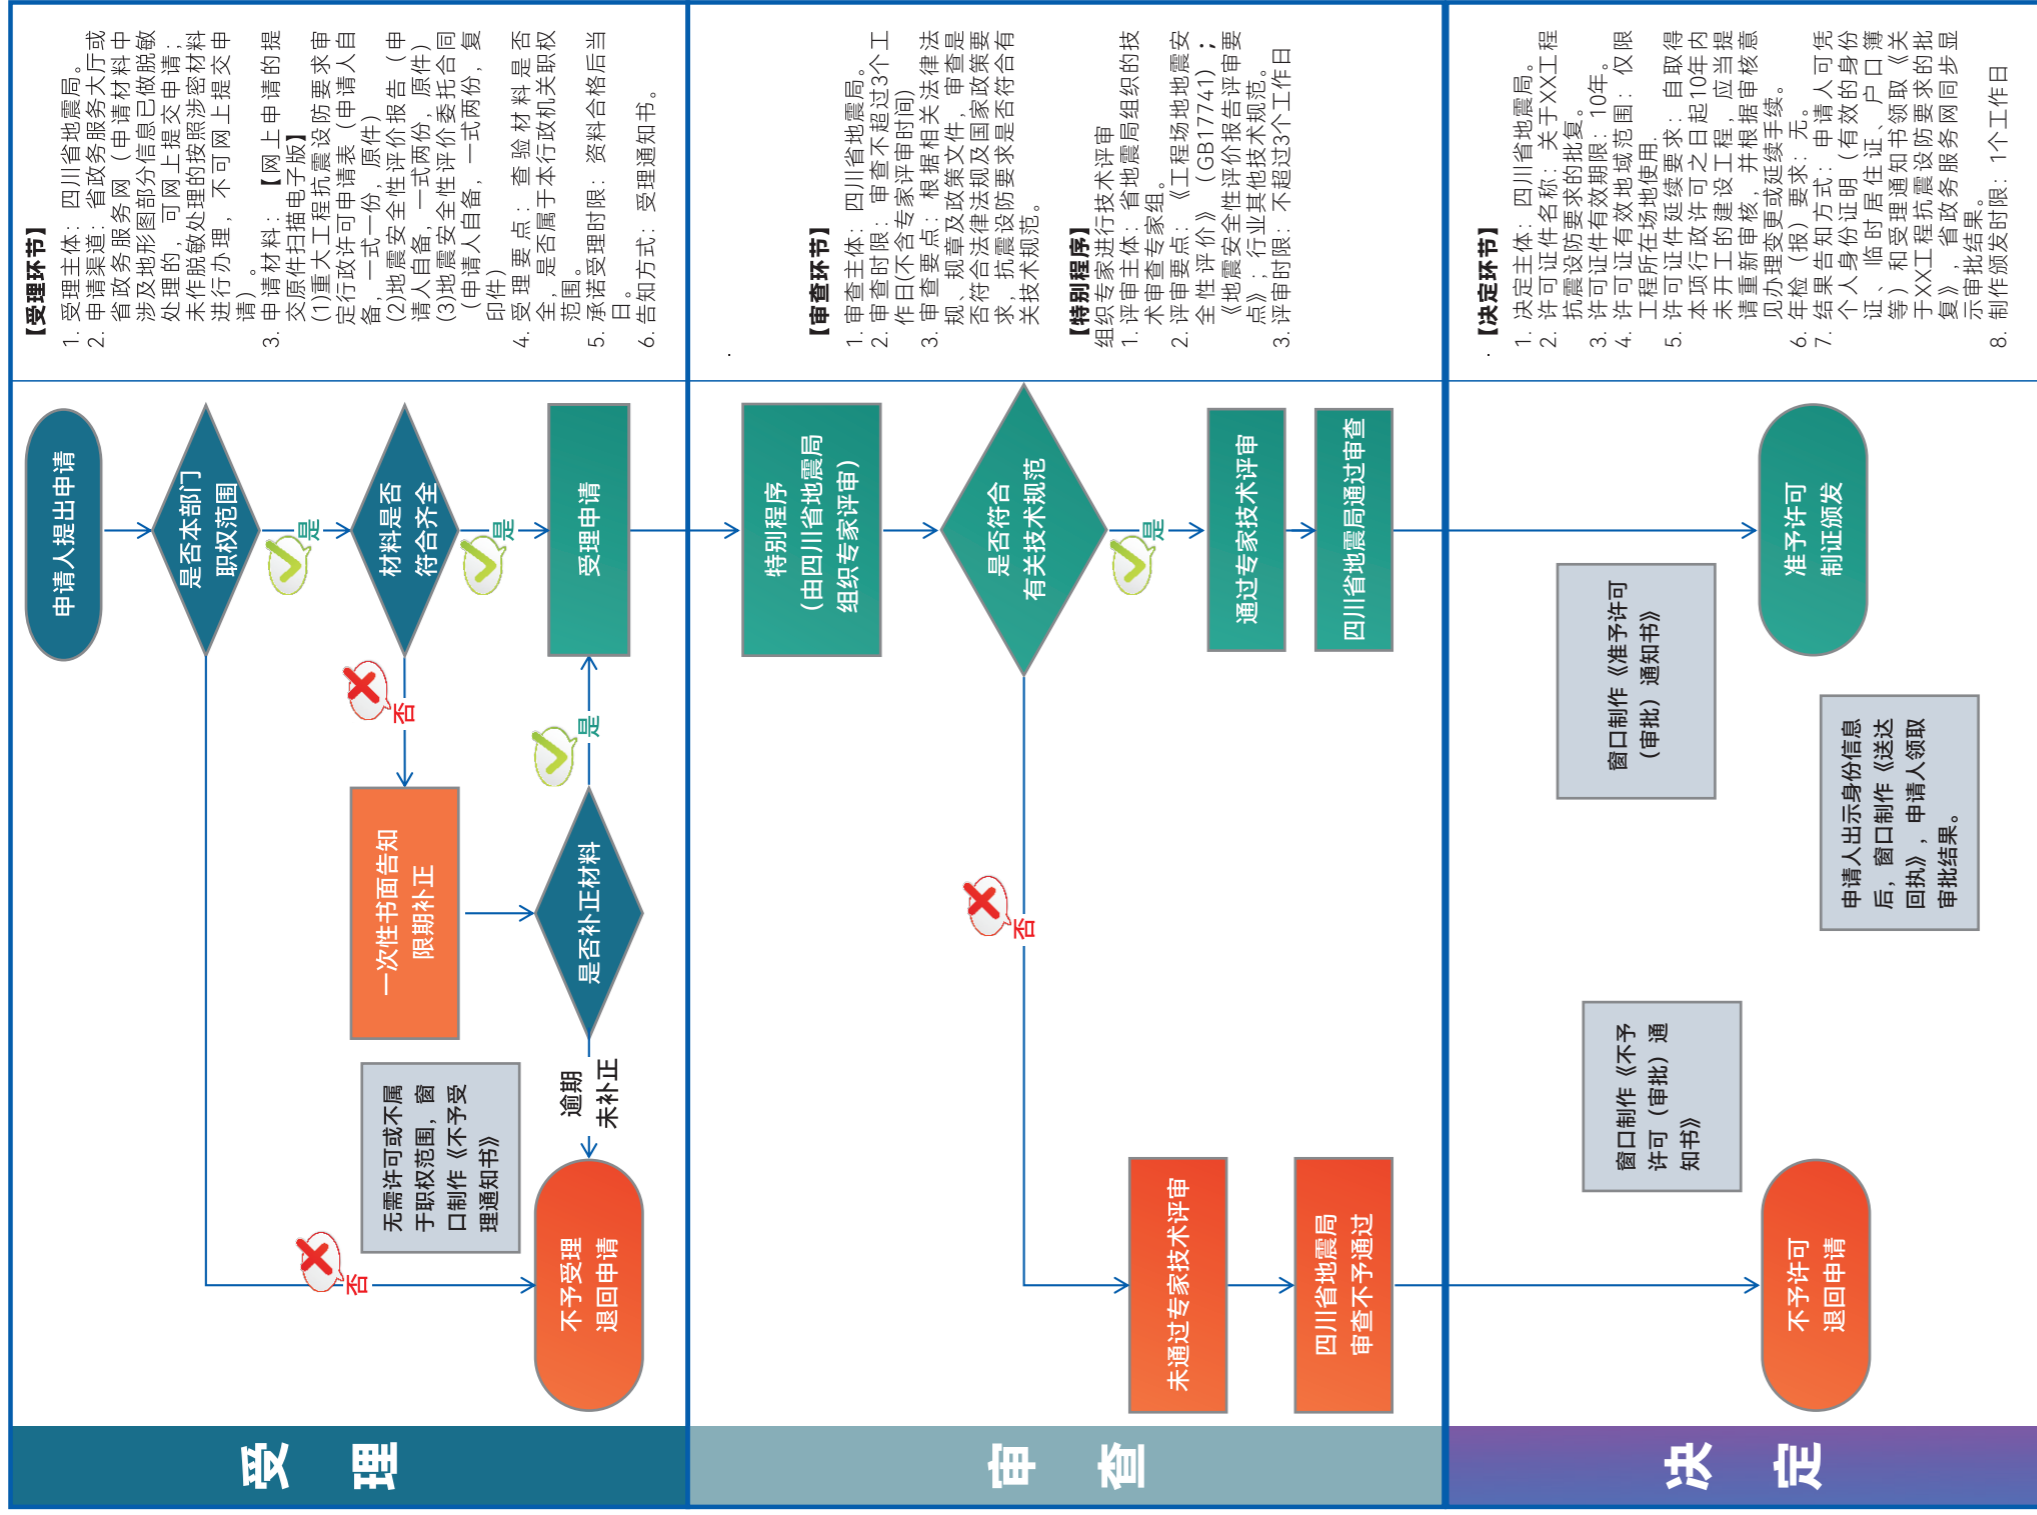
【受理环节】
1. 受理主体：四川省地震局。
2. 申请渠道：省政务服务大厅或省政务服务网（申请材料中涉及地形图部分信息已做脱敏处理的，可网上提交申请；未作脱敏处理的按照涉密材料进行办理，不可网上提交申请）。
3. 申请材料：【网上申请的提交原件扫描电子版】
(1)重大工程抗震设防要求审定行政许可申请表（申请人自备，一式一份，原件）
(2)地震安全性评价报告（申请人自备，一式两份，原件）
(3)地震安全性评价委托合同（申请人自备，一式两份，复印件）
4. 受理要点：查验材料是否齐全，是否属于本行政机关职权范围。
5. 承诺受理时限：资料合格后当日。
6. 告知方式：受理通知书。

申请人提出申请
是否本部门职权范围
是
材料是否符合齐全
是
受理申请
否
是
一次性书面告知限期补正
是否补正材料
逾期未补正
无需许可或不属于职权范围，窗口制作《不予受理通知书》
否
不予受理退回申请

受理

【审查环节】
1. 审查主体：四川省地震局。
2. 审查时限：审查不超过3个工作日(不含专家评审时间)
3. 审查要点：根据相关法律法规、规章及政策文件，审查是否符合法律法规及国家政策要求，抗震设防要求是否符合有关技术规范。

【特别程序】
组织专家进行技术评审
1. 评审主体：省地震局组织的技术审查专家组。
2. 评审要点：《工程场地地震安全性评价》（GB17741）；《地震安全性评价报告评审要点》；行业其他技术规范。
3. 评审时限：不超过3个工作日

特别程序（由四川省地震局组织专家评审）
是否符合有关技术规范
是
通过专家技术评审
四川省地震局通过审查
否
未通过专家技术评审
四川省地震局审查不予通过

审查

【决定环节】
1. 决定主体：四川省地震局。
2. 许可证件名称：关于XX工程抗震设防要求的批复。
3. 许可证件有效期限：10年。
4. 许可证件有效地域范围：仅限工程所在场地使用。
5. 许可证件延续要求：自取得本项行政许可之日起10年内未开工的建设工程，应当提请重新审核，并根据审核意见办理变更或延续手续。
6. 年检（报）要求：无。
7. 结果告知方式：申请人可凭个人身份证明（有效的身份证、临时居住证、户口簿等）和受理通知书领取《关于XX工程抗震设防要求的批复》，省政务服务网同步显示审批结果。
8. 制作颁发时限：1个工作日

准予许可制证颁发
窗口制作《准予许可（审批）通知书》
申请人出示身份信息后，窗口制作《送达回执》，申请人领取审批结果。
窗口制作《不予许可（审批）通知书》
不予许可退回申请

决定